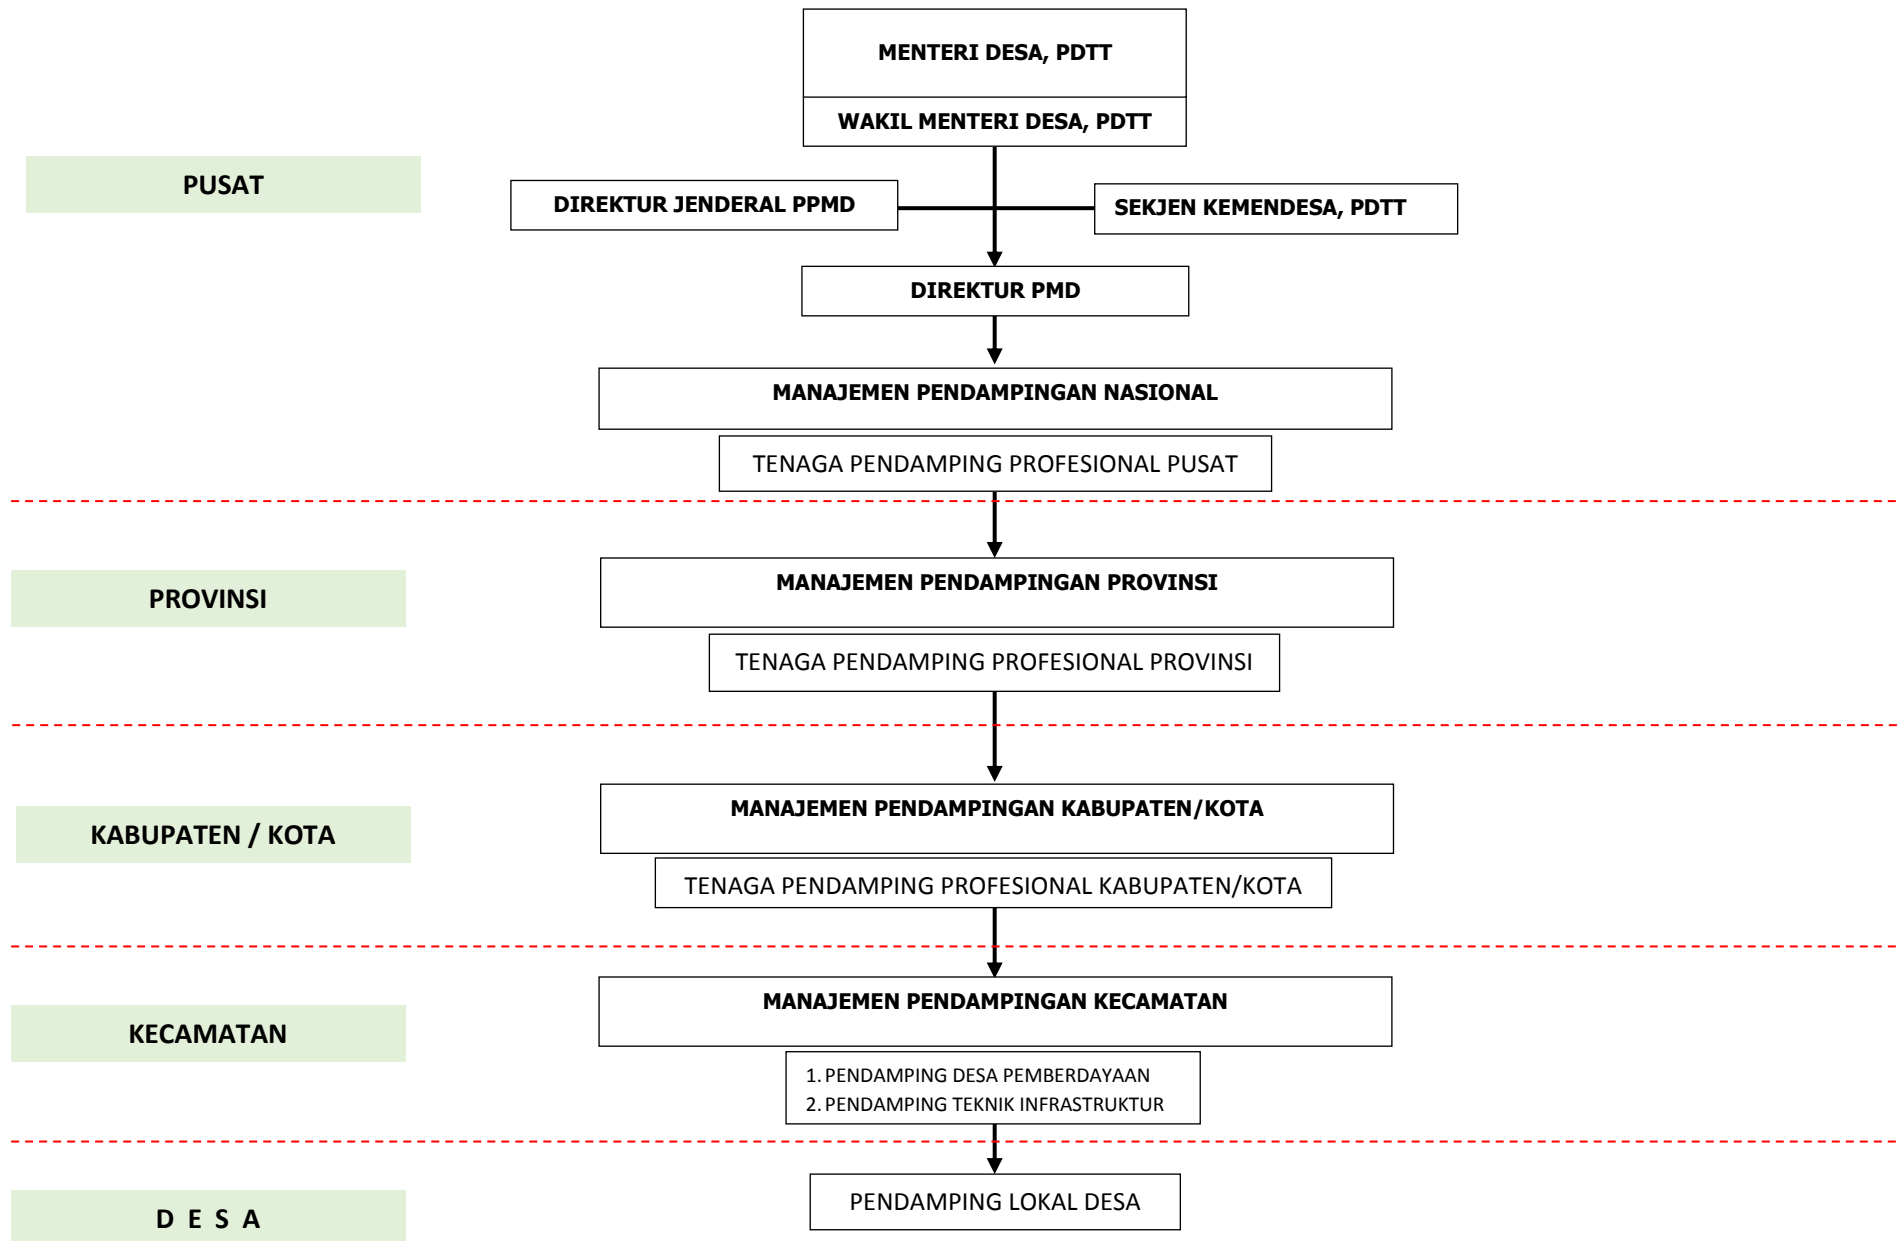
MENTERI DESA, PDTT

WAKIL MENTERI DESA, PDTT

PUSAT

DIREKTUR JENDERAL PPMD

SEKJEN KEMENDESA, PDTT

DIREKTUR PMD

MANAJEMEN PENDAMPINGAN NASIONAL

TENAGA PENDAMPING PROFESIONAL PUSAT

PROVINSI

MANAJEMEN PENDAMPINGAN PROVINSI

TENAGA PENDAMPING PROFESIONAL PROVINSI

KABUPATEN / KOTA

MANAJEMEN PENDAMPINGAN KABUPATEN/KOTA

TENAGA PENDAMPING PROFESIONAL KABUPATEN/KOTA

KECAMATAN

MANAJEMEN PENDAMPINGAN KECAMATAN

1. PENDAMPING DESA PEMBERDAYAAN
2. PENDAMPING TEKNIK INFRASTRUKTUR

D E S A

PENDAMPING LOKAL DESA